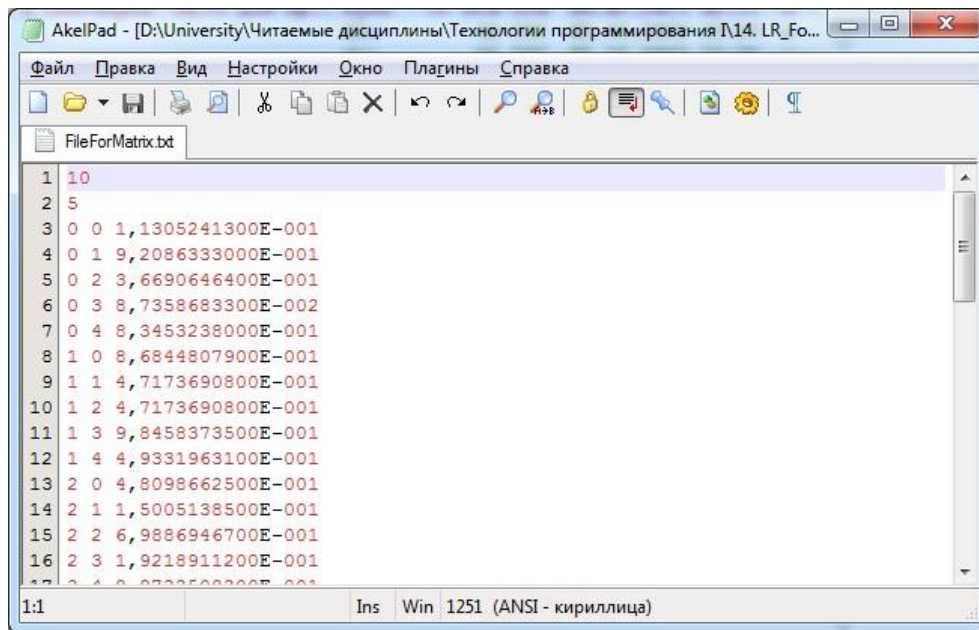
AkelPad - [D:\University\Читаемые дисциплины\Технологии программирования I\14. LR_Fo...

Файл Правка Вид Настройки Окно Плагины Справка

FileForMatrix.txt

1 10
2 5
3 0 0 1,1305241300E-001
4 0 1 9,2086333000E-001
5 0 2 3,6690646400E-001
6 0 3 8,7358683300E-002
7 0 4 8,3453238000E-001
8 1 0 8,6844807900E-001
9 1 1 4,7173690800E-001
10 1 2 4,7173690800E-001
11 1 3 9,8458373500E-001
12 1 4 4,9331963100E-001
13 2 0 4,8098662500E-001
14 2 1 1,5005138500E-001
15 2 2 6,9886946700E-001
16 2 3 1,9218911200E-001
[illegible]

1:1 Ins Win 1251 (ANSI - кириллица)